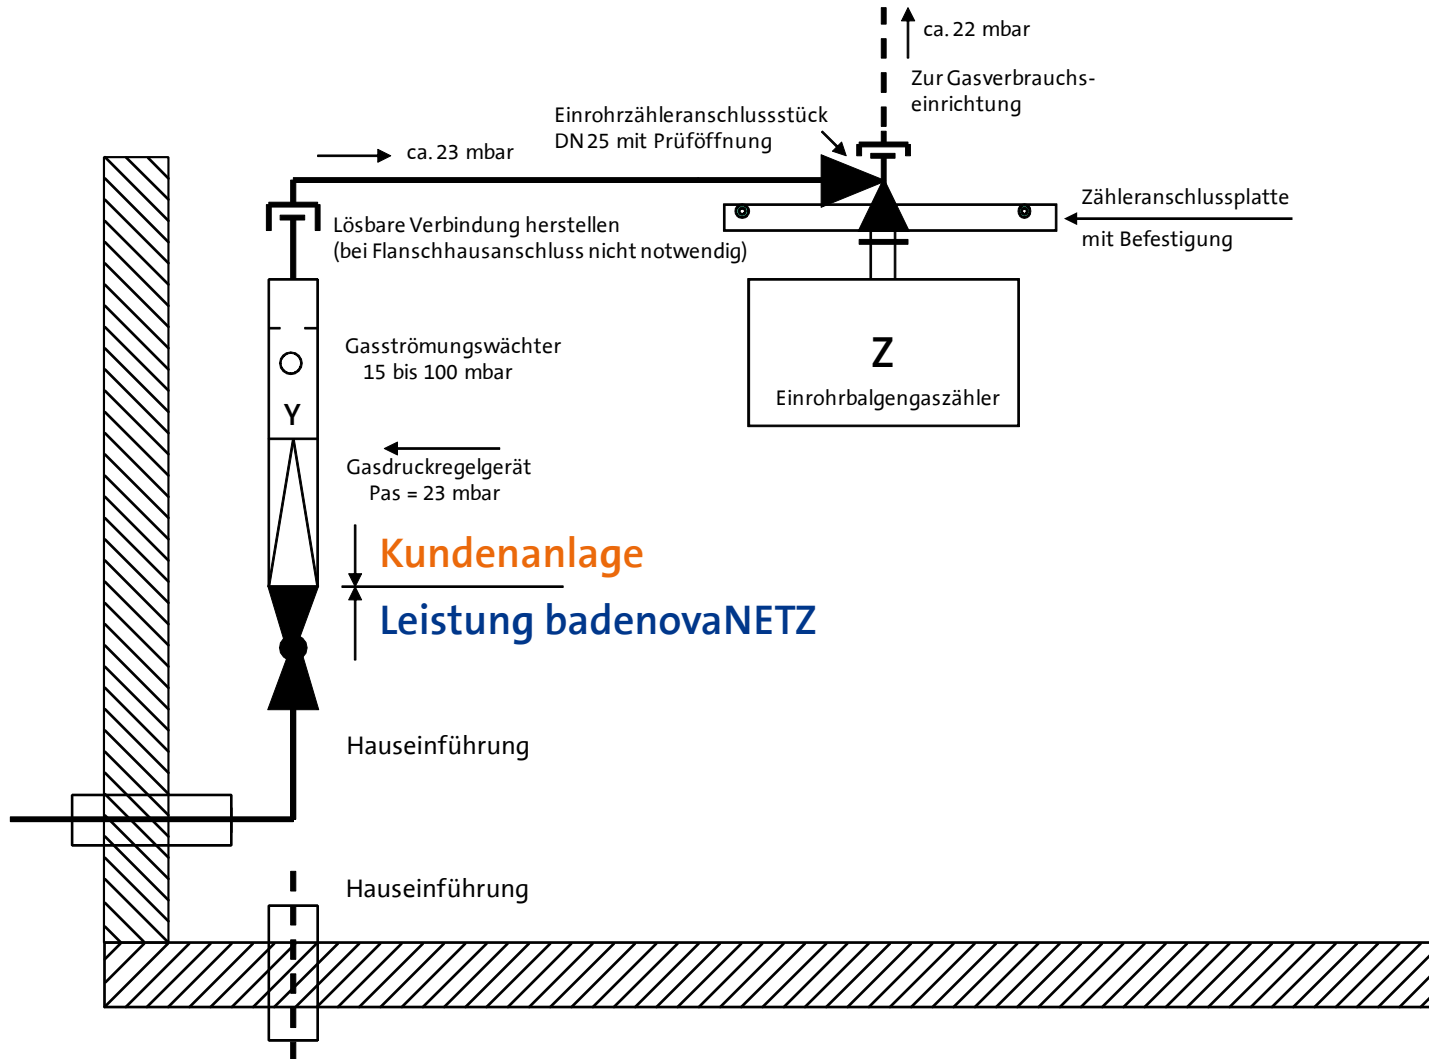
ca. 22 mbar

Zur Gasverbrauchseinrichtung

Einrohrzähleranschlussstück DN 25 mit Prüföffnung

ca. 23 mbar

Zähleranschlussplatte

mit Befestigung

Lösbare Verbindung herstellen (bei Flanschhausanschluss nicht notwendig)

Z

Einrohrbalgengaszähler

Gasströmungswächter 15 bis 100 mbar

Y

Gasdruckregelgerät Pas = 23 mbar

Kundenanlage

Leistung badenovaNETZ

Hauseinführung

Hauseinführung